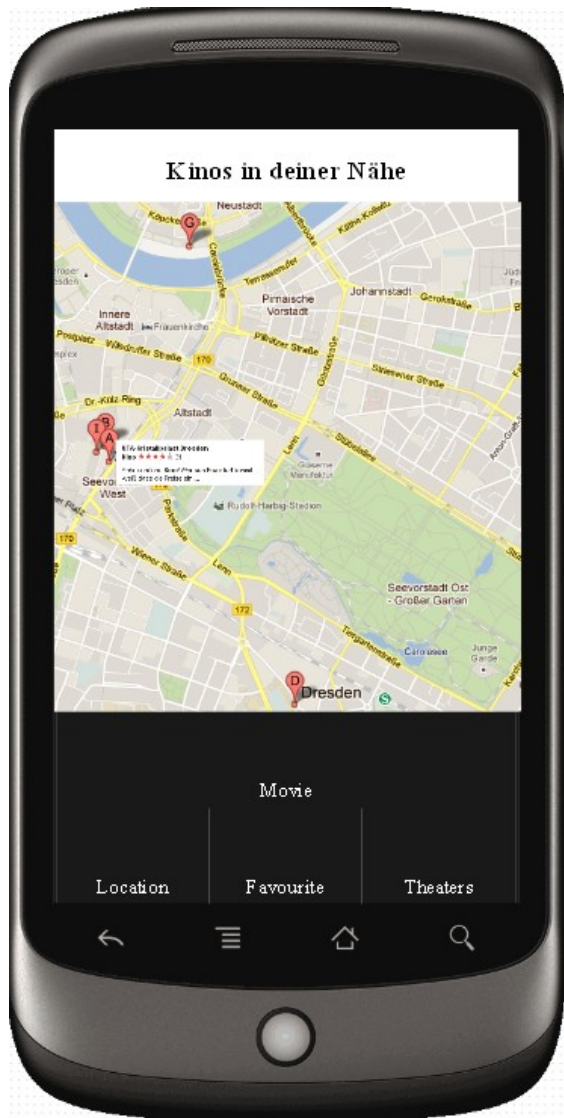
Kinos in deiner Nähe

Neustadt
G
Köpckestraße
Carolabrücke
Terrassenufer
Käthe-Kollwitz-Ufer
Pirnaische Vorstadt
Johannstadt
Gerokstraße
Innere Altstadt
Frauenkirche
Wilsdruffer Straße
170
Pillnitzer Straße
Grunaer Straße
Dr.-Külz-Ring
Altstadt
B
I
A
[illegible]
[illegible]
Seevorstadt West
Gläserne Manufaktur
Rudolf-Harbig-Stadion
170
Wiener Straße
Lennéstraße
172
Seevorstadt Ost - Großer Garten
Carolasee
Junge Garde
D
Dresden

Movie

Location
Favourite
Theaters